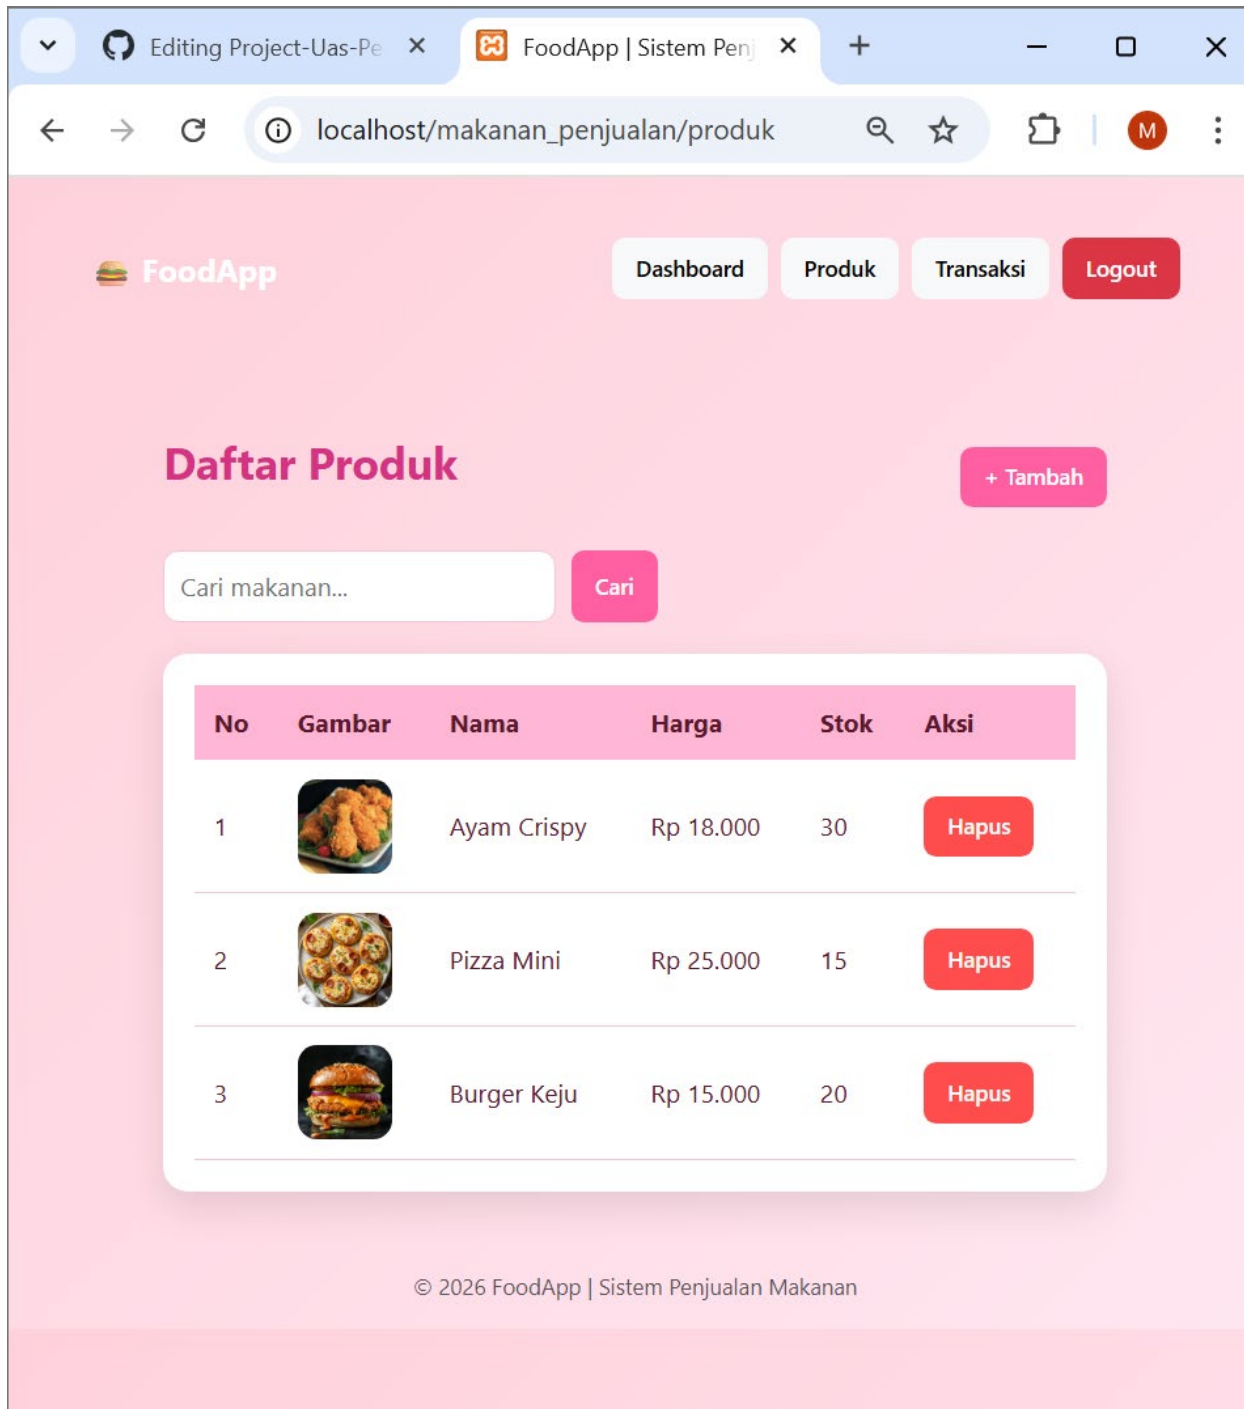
Editing Project-Uas-Pe ×
FoodApp | Sistem Penj ×
+

localhost/makanan_penjualan/produk

M

🍔 FoodApp

Dashboard
Produk
Transaksi
Logout

Daftar Produk

+ Tambah

Cari makanan...

Cari

| No | Gambar | Nama | Harga | Stok | Aksi |
|---|---|---|---|---|---|
| 1 | | Ayam Crispy | Rp 18.000 | 30 | Hapus |
| 2 | | Pizza Mini | Rp 25.000 | 15 | Hapus |
| 3 | | Burger Keju | Rp 15.000 | 20 | Hapus |

© 2026 FoodApp | Sistem Penjualan Makanan